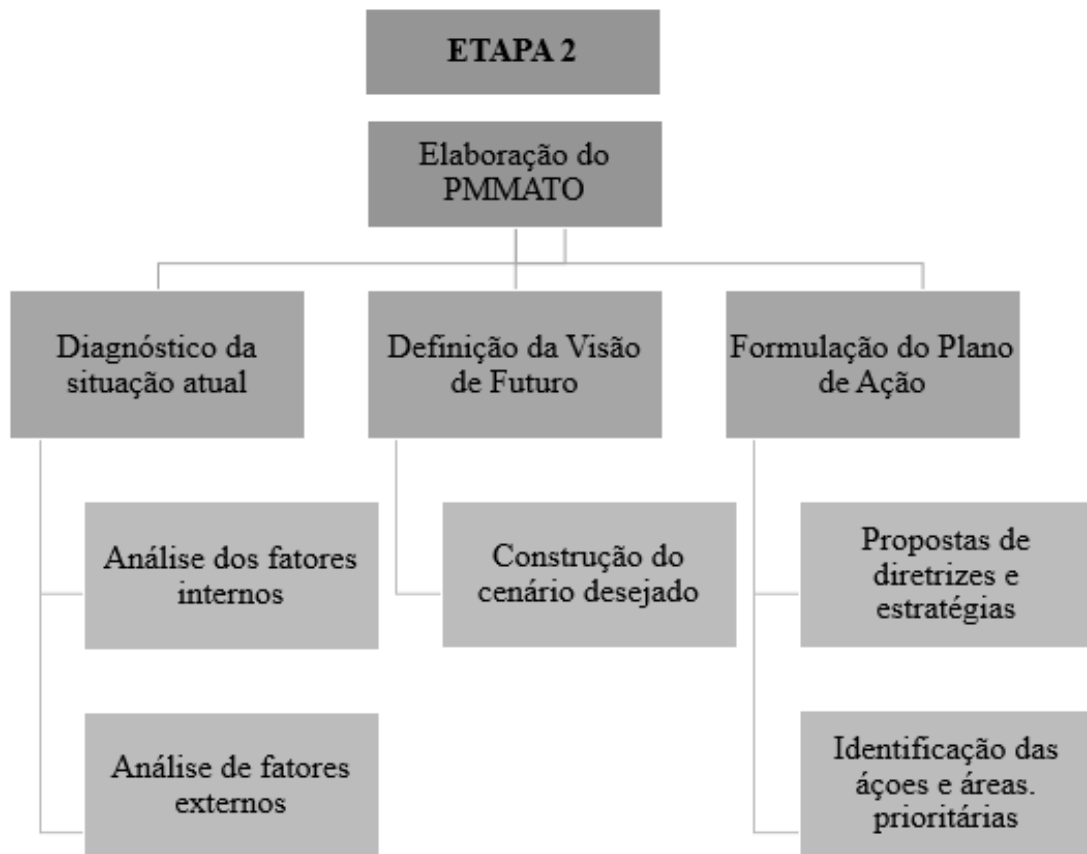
ETAPA 2

Elaboração do PMMATO

Diagnóstico da situação atual

Análise dos fatores internos

Análise de fatores externos

Definição da Visão de Futuro

Construção do cenário desejado

Formulação do Plano de Ação

Propostas de diretrizes e estratégias

Identificação das áçoes e áreas. prioritárias